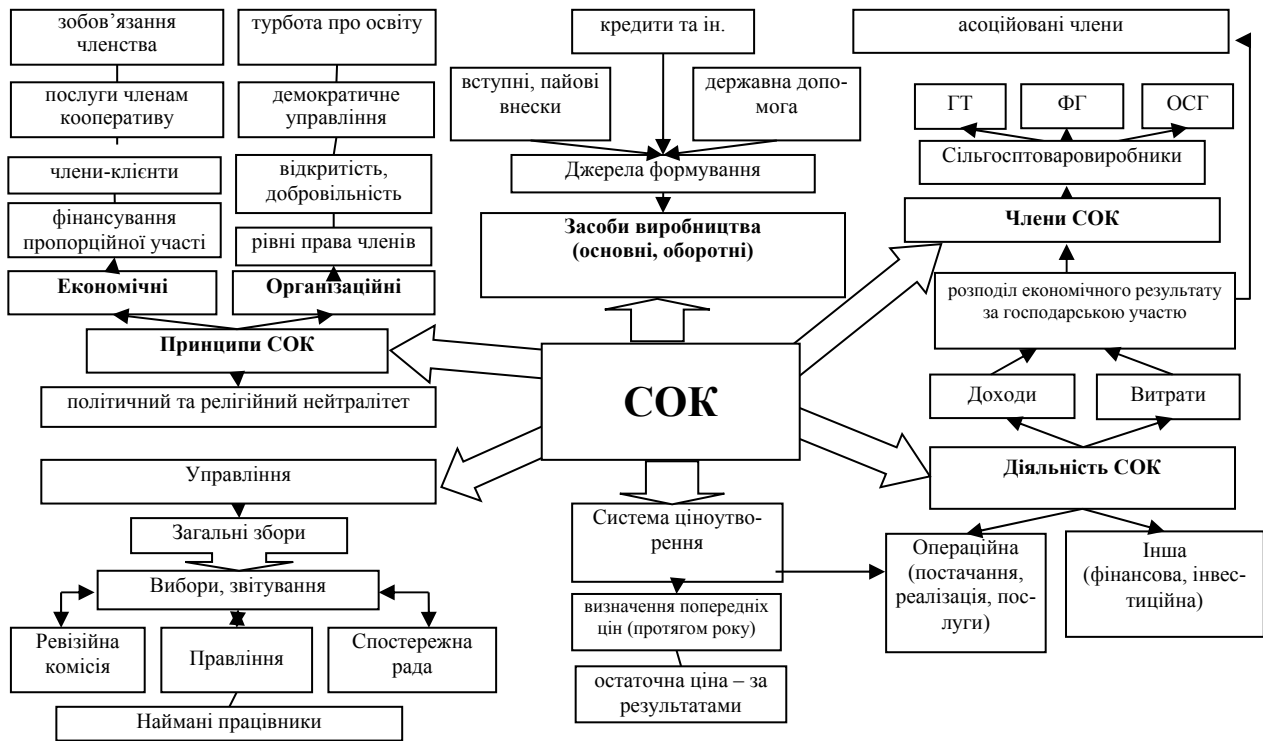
зобов'язання членства

турбота про освіту

кредити та ін.

асоційовані члени

послуги членам кооперативу

демократичне управління

вступні, пайові внески

державна допомога

ГТ

ФГ

ОСГ

члени-клієнти

відкритість, добровільність

Джерела формування

Сільгосптоваровиробники

фінансування пропорційної участі

рівні права членів

Засоби виробництва (основні, оборотні)

Члени СОК

Економічні

Організаційні

розподіл економічного результату за господарською участю

Принципи СОК

політичний та релігійний нейтралітет

СОК

Доходи

Витрати

Управління

Діяльність СОК

Загальні збори

Система ціноутворення

Вибори, звітування

Операційна (постачання, реалізація, послуги)

Інша (фінансова, інвестиційна)

визначення попередніх цін (протягом року)

Ревізійна комісія

Правління

Спостережна рада

остаточна ціна – за результатами

Наймані працівники